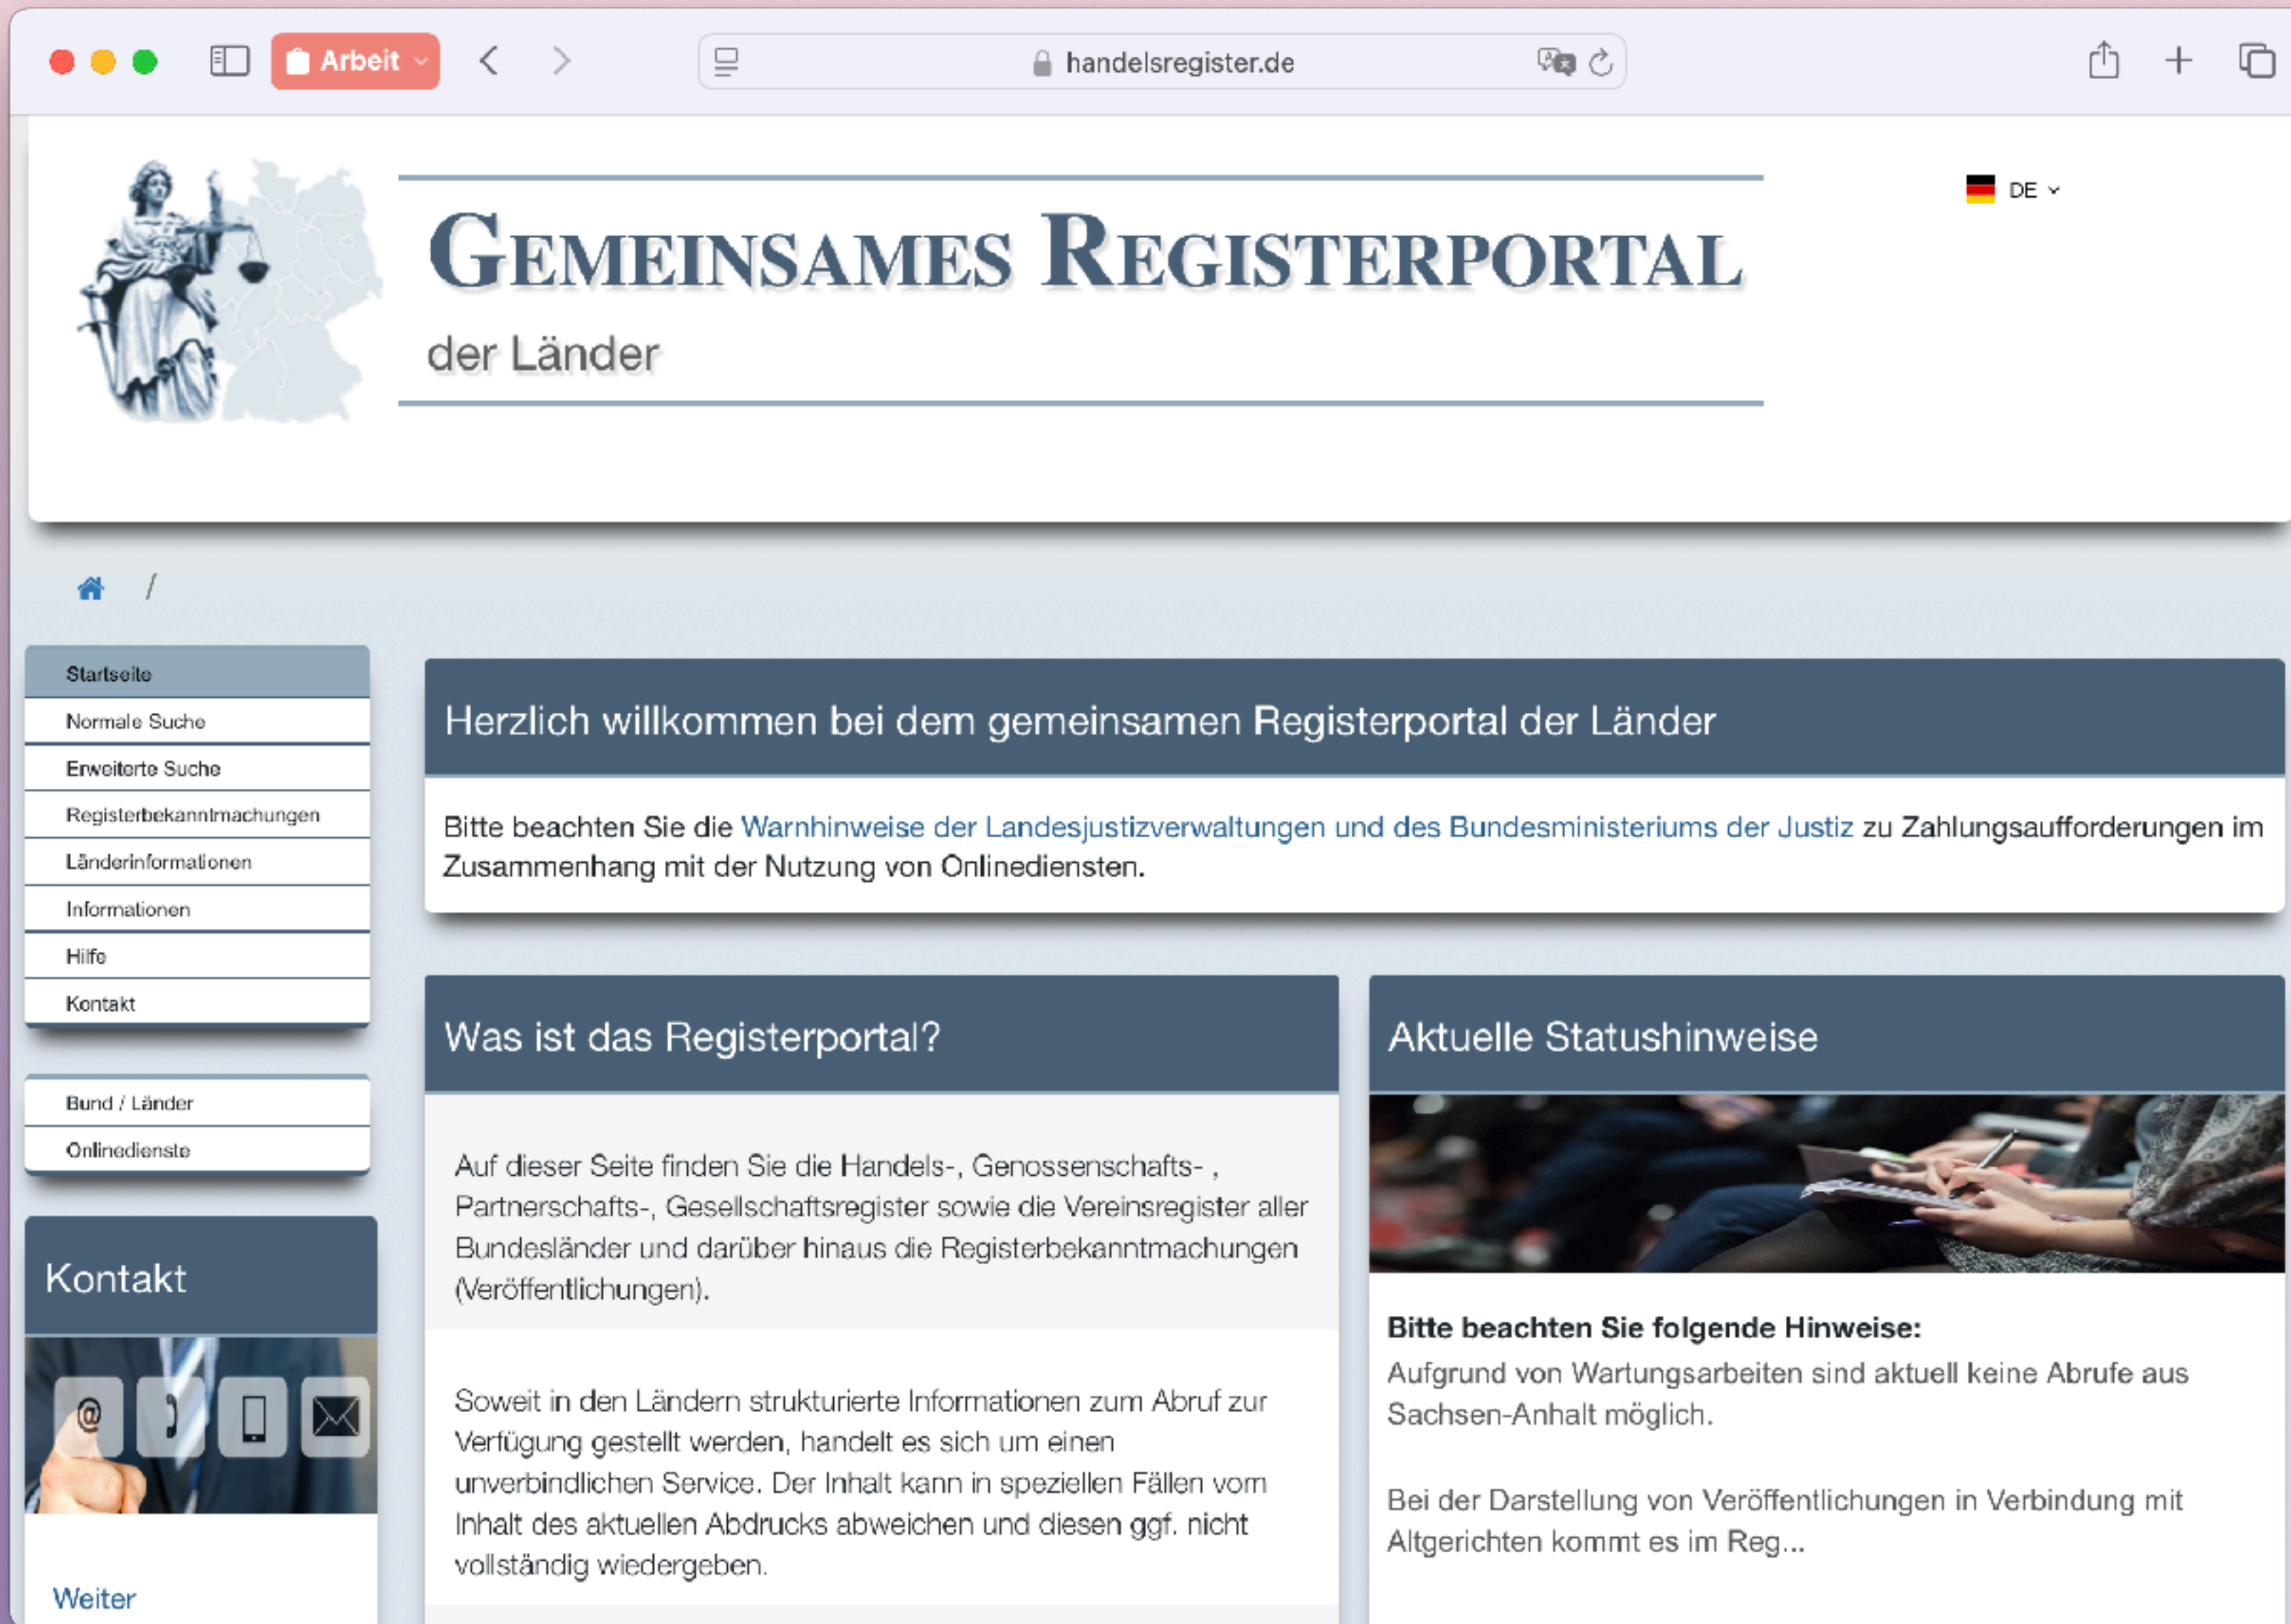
Arbeit

handelsregister.de

DE

GEMEINSAMES REGISTERPORTAL
der Länder

/

Startseite
Normale Suche
Erweiterte Suche
Registerbekanntmachungen
Länderinformationen
Informationen
Hilfe
Kontakt

Bund / Länder
Onlinedienste

Kontakt

Weiter

Herzlich willkommen bei dem gemeinsamen Registerportal der Länder

Bitte beachten Sie die Warnhinweise der Landesjustizverwaltungen und des Bundesministeriums der Justiz zu Zahlungsaufforderungen im Zusammenhang mit der Nutzung von Onlinediensten.

Was ist das Registerportal?

Auf dieser Seite finden Sie die Handels-, Genossenschafts- , Partnerschafts-, Gesellschaftsregister sowie die Vereinsregister aller Bundesländer und darüber hinaus die Registerbekanntmachungen (Veröffentlichungen).

Soweit in den Ländern strukturierte Informationen zum Abruf zur Verfügung gestellt werden, handelt es sich um einen unverbindlichen Service. Der Inhalt kann in speziellen Fällen vom Inhalt des aktuellen Abdrucks abweichen und diesen ggf. nicht vollständig wiedergeben.

Aktuelle Statushinweise

Bitte beachten Sie folgende Hinweise:
Aufgrund von Wartungsarbeiten sind aktuell keine Abrufe aus Sachsen-Anhalt möglich.

Bei der Darstellung von Veröffentlichungen in Verbindung mit Altgerichten kommt es im Reg...